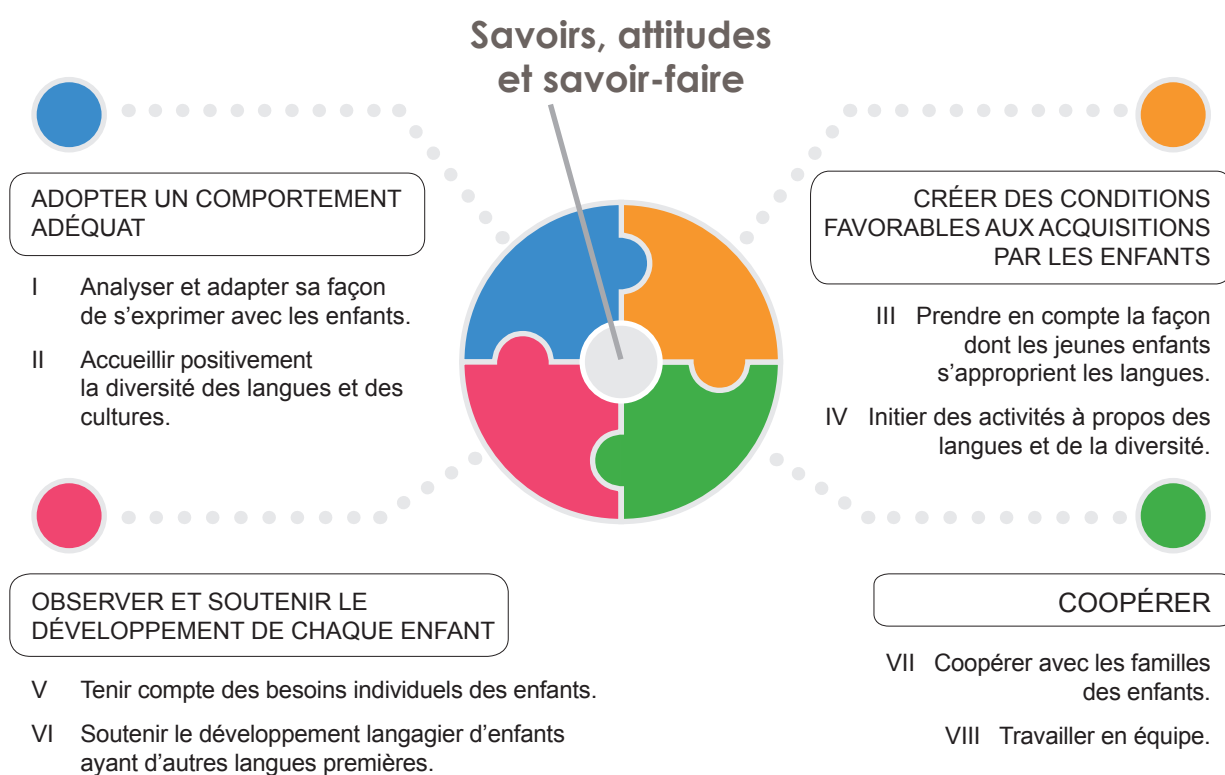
Savoirs, attitudes et savoir-faire

ADOPTER UN COMPORTEMENT ADÉQUAT

I Analyser et adapter sa façon de s’exprimer avec les enfants.

II Accueillir positivement la diversité des langues et des cultures.

CRÉER DES CONDITIONS FAVORABLES AUX ACQUISITIONS PAR LES ENFANTS

III Prendre en compte la façon dont les jeunes enfants s’approprient les langues.

IV Initier des activités à propos des langues et de la diversité.

OBSERVER ET SOUTENIR LE DÉVELOPPEMENT DE CHAQUE ENFANT

V Tenir compte des besoins individuels des enfants.

VI Soutenir le développement langagier d’enfants ayant d’autres langues premières.

COOPÉRER

VII Coopérer avec les familles des enfants.

VIII Travailler en équipe.